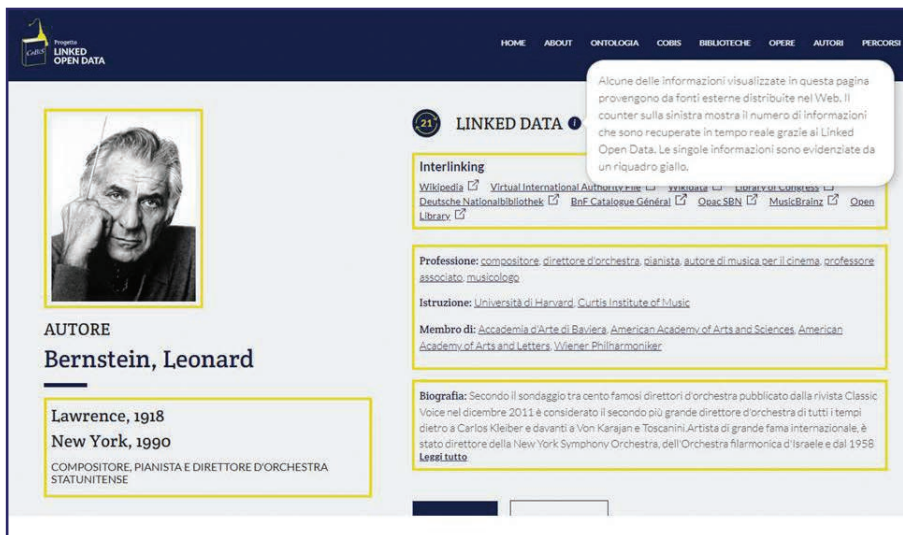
CoBiS Progetto LINKED OPEN DATA

HOME ABOUT ONTOLOGIA COBIS BIBLIOTECHE OPERE AUTORI PERCORSI

Alcune delle informazioni visualizzate in questa pagina provengono da fonti esterne distribuite nel Web. Il counter sulla sinistra mostra il numero di informazioni che sono recuperate in tempo reale grazie ai Linked Open Data. Le singole informazioni sono evidenziate da un riquadro giallo.

21 LINKED DATA

Interlinking
Wikipedia Virtual International Authority File Wikidata Library of Congress Deutsche Nationalbibliothek BnF Catalogue Général Opac SBN MusicBrainz Open Library

Professione: compositore, direttore d'orchestra, pianista, autore di musica per il cinema, professore associato, musicologo

Istruzione: Università di Harvard, Curtis Institute of Music

Membro di: Accademia d'Arte di Baviera, American Academy of Arts and Sciences, American Academy of Arts and Letters, Wiener Philharmoniker

Biografia: Secondo il sondaggio tra cento famosi direttori d'orchestra pubblicato dalla rivista Classic Voice nel dicembre 2011 è considerato il secondo più grande direttore d'orchestra di tutti i tempi dietro a Carlos Kleiber e davanti a Von Karajan e Toscanini.Artista di grande fama internazionale, è stato direttore della New York Symphony Orchestra, dell'Orchestra filarmonica d'Israele e dal 1958
Leggi tutto

AUTORE
Bernstein, Leonard

Lawrence, 1918
New York, 1990
COMPOSITORE, PIANISTA E DIRETTORE D'ORCHESTRA STATUNITENSE